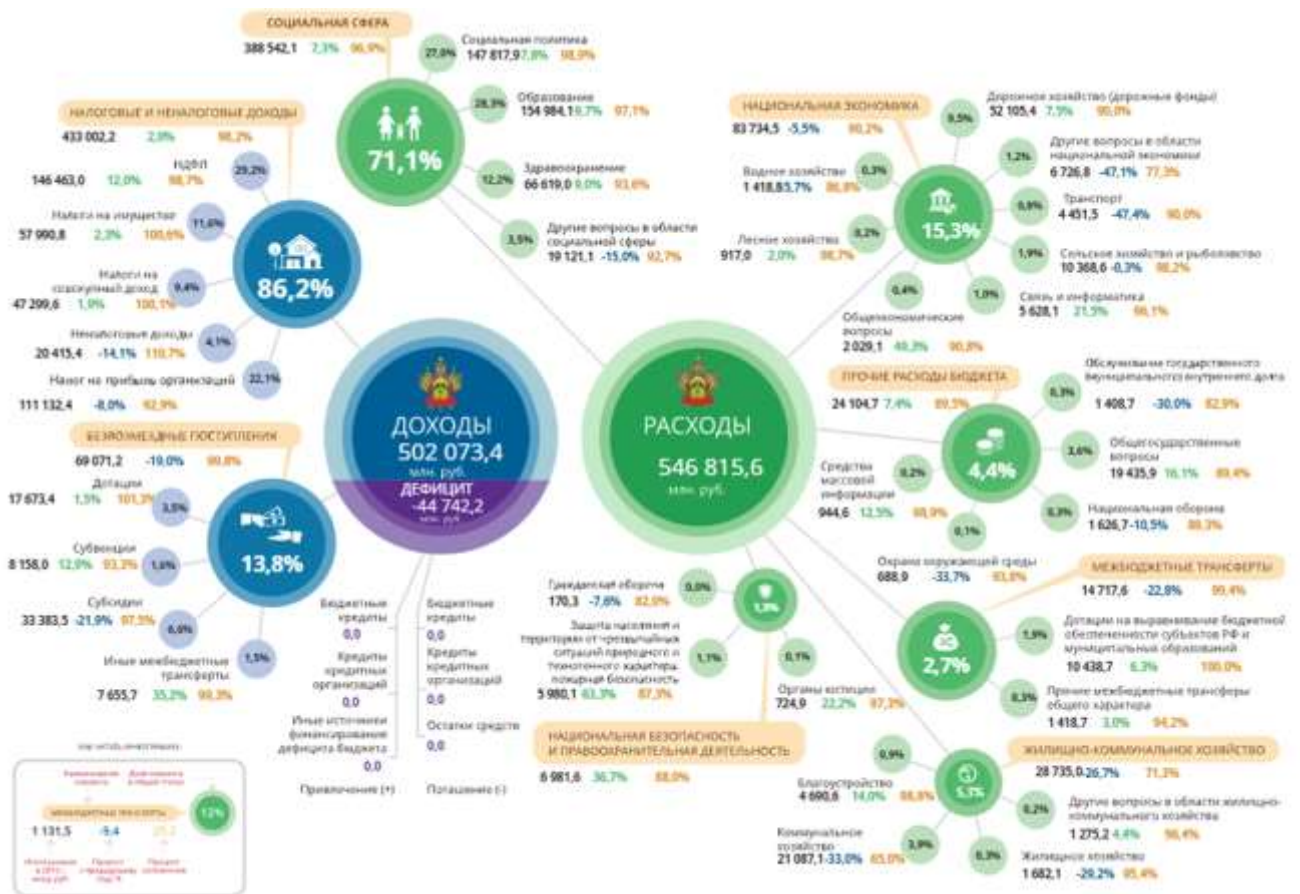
СОЦИАЛЬНАЯ СФЕРА
388 542,1 7,3% 96,9%

71,1%

27,0% Социальная политика 147 817,9 7,8% 98,9%
28,3% Образование 154 984,1 9,7% 97,1%
12,2% Здравоохранение 66 619,0 9,0% 93,6%
3,5% Другие вопросы в области социальной сферы 19 121,1 -15,0% 92,7%

НАЛОГОВЫЕ И НЕНАЛОГОВЫЕ ДОХОДЫ
433 002,2 2,9% 98,2%

86,2%

НДФЛ 29,2% 146 463,0 12,0% 98,7%
Налоги на имущество 11,6% 57 990,8 2,3% 100,6%
Налоги на совокупный доход 9,4% 47 299,6 1,9% 100,1%
Неналоговые доходы 4,1% 20 415,4 -14,1% 110,7%
Налог на прибыль организаций 22,1% 111 132,4 -8,0% 92,9%

БЕЗВОЗМЕЗДНЫЕ ПОСТУПЛЕНИЯ
69 071,2 -19,0% 99,8%

13,8%

Дотации 3,5% 17 673,4 1,5% 101,3%
Субвенции 1,6% 8 158,0 12,9% 93,2%
Субсидии 6,6% 33 383,5 -21,9% 97,5%
Иные межбюджетные трансферты 1,5% 7 655,7 35,2% 99,3%

ДОХОДЫ
502 073,4
млн. руб.
ДЕФИЦИТ
-44 742,2
млн. руб.

РАСХОДЫ
546 815,6
млн. руб.

Бюджетные кредиты 0,0
Бюджетные кредиты 0,0
Кредиты кредитных организаций 0,0
Кредиты кредитных организаций 0,0
Иные источники финансирования дефицита бюджета 0,0
Остатки средств 0,0
Привлечение (+)
Погашение (-)

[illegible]
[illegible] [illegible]
МЕЖБЮДЖЕТНЫЕ ТРАНСФЕРТЫ
1 131,5 -9,4 21,2
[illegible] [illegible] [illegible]
12%

НАЦИОНАЛЬНАЯ ЭКОНОМИКА
83 734,5 -5,5% 90,2%

15,3%

9,5% Дорожное хозяйство (дорожные фонды) 52 105,4 7,9% 90,0%
1,2% Другие вопросы в области национальной экономики 6 726,8 -47,1% 77,3%
0,8% Транспорт 4 451,5 -47,4% 90,0%
1,9% Сельское хозяйство и рыболовство 10 368,6 -0,3% 98,2%
1,0% Связь и информатика 5 628,1 21,5% 86,1%
0,3% Водное хозяйство 1 418,8 5,7% 86,8%
0,2% Лесное хозяйство 917,0 2,0% 98,7%
0,4% Общеэкономические вопросы 2 029,1 40,3% 90,8%

ПРОЧИЕ РАСХОДЫ БЮДЖЕТА
24 104,7 7,4% 89,5%

4,4%

0,3% Обслуживание государственного и муниципального внутреннего долга 1 408,7 -30,0% 82,9%
3,6% Общегосударственные вопросы 19 435,9 16,1% 89,4%
0,3% Национальная оборона 1 626,7 -10,5% 88,3%
0,2% Средства массовой информации 944,6 12,5% 99,9%
0,1% Охрана окружающей среды 688,9 -33,7% 93,8%

МЕЖБЮДЖЕТНЫЕ ТРАНСФЕРТЫ
14 717,6 -22,8% 99,4%

2,7%

1,9% Дотации на выравнивание бюджетной обеспеченности субъектов РФ и муниципальных образований 10 438,7 6,3% 100,0%
0,3% Прочие межбюджетные трансферы общего характера 1 418,7 3,0% 94,2%

0,0% Гражданская оборона 170,3 -7,6% 82,9%
1,1% Защита населения и территории от чрезвычайных ситуаций природного и техногенного характера, пожарная безопасность 5 980,1 43,3% 87,3%
0,1% Органы юстиции 724,9 22,2% 97,3%
1,3%

НАЦИОНАЛЬНАЯ БЕЗОПАСНОСТЬ И ПРАВООХРАНИТЕЛЬНАЯ ДЕЯТЕЛЬНОСТЬ
6 981,6 36,7% 88,0%

ЖИЛИЩНО-КОММУНАЛЬНОЕ ХОЗЯЙСТВО
28 735,0 -26,7% 71,3%

5,3%

0,9% Благоустройство 4 690,6 14,0% 88,8%
0,2% Другие вопросы в области жилищно-коммунального хозяйства 1 275,2 4,4% 96,4%
3,9% Коммунальное хозяйство 21 087,1 -33,0% 65,0%
0,3% Жилищное хозяйство 1 682,1 -29,2% 95,4%